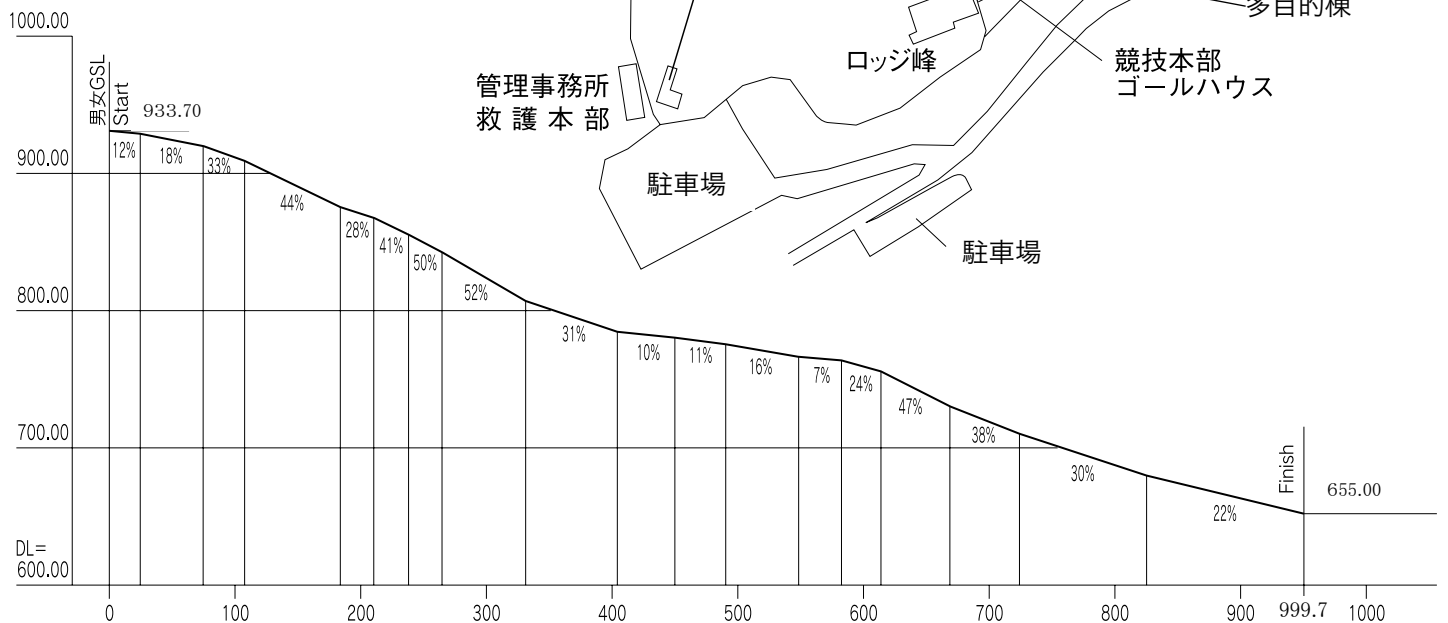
1000.00
多目的棟
ロッジ峰
競技本部
ゴールハウス
管理事務所
救護本部
男女GSL
Start
933.70
12%
18%
33%
900.00
44%
駐車場
28%
41%
50%
52%
駐車場
800.00
31%
10%
11%
16%
7%
24%
47%
38%
700.00
30%
Finish
655.00
22%
DL=
600.00
0
100
200
300
400
500
600
700
800
900
999.7
1000